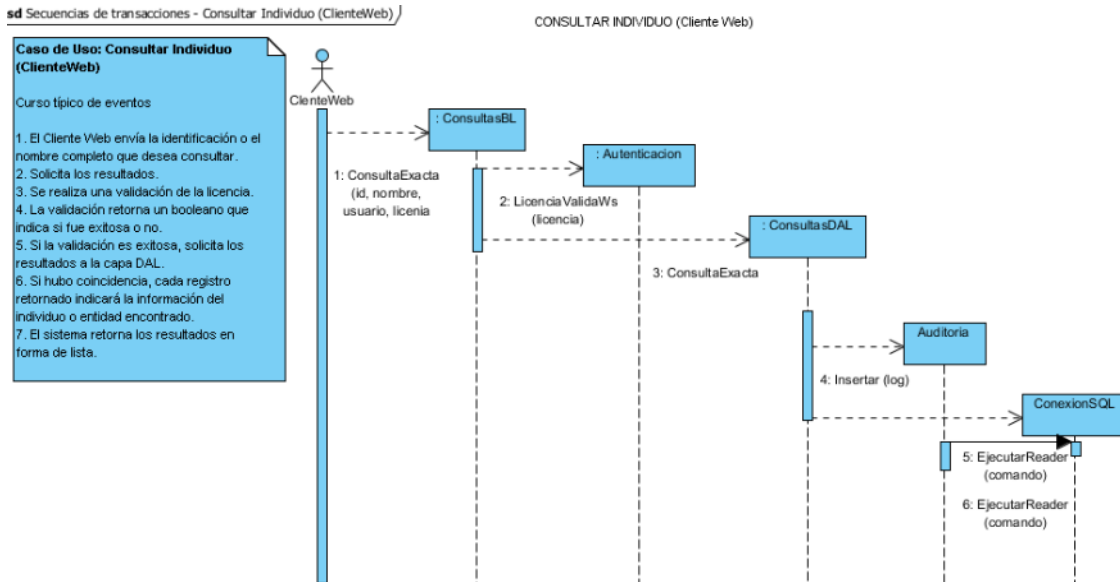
sd Secuencias de transacciones - Consultar Individuo (ClienteWeb)

CONSULTAR INDIVIDUO (Cliente Web)

Caso de Uso: Consultar Individuo (ClienteWeb)

Curso típico de eventos

1. El Cliente Web envía la identificación o el nombre completo que desea consultar.
2. Solicita los resultados.
3. Se realiza una validación de la licencia.
4. La validación retorna un booleano que indica si fue exitosa o no.
5. Si la validación es exitosa, solicita los resultados a la capa DAL.
6. Si hubo coincidencia, cada registro retornado indicará la información del individuo o entidad encontrado.
7. El sistema retorna los resultados en forma de lista.

ClienteWeb

: ConsultasBL

: Autenticacion

: ConsultasDAL

Auditoria

ConexionSQL

1: ConsultaExacta (id, nombre, usuario, licenia

2: LicenciaValidaWs (licencia)

3: ConsultaExacta

4: Insertar (log)

5: EjecutarReader (comando)

6: EjecutarReader (comando)